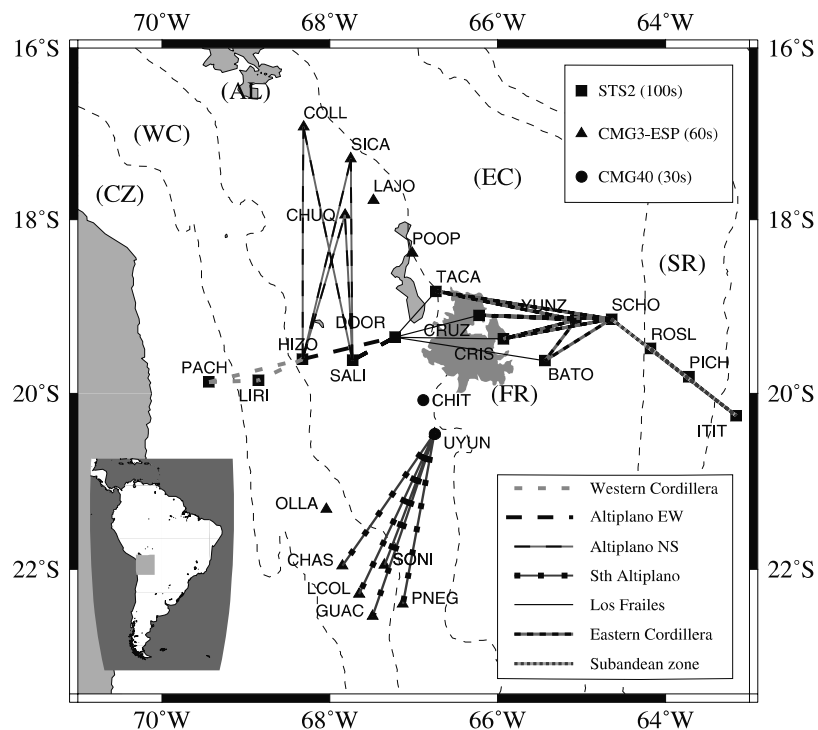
70°W 68°W 66°W 64°W

16°S 16°S

18°S 18°S

20°S 20°S

22°S 22°S

70°W 68°W 66°W 64°W

STS2 (100s)
CMG3-ESP (60s)
CMG40 (30s)

(AL)
(WC)
(CZ)
(EC)
(SR)
(FR)

COLL
SICA
LAJO
CHUQ
POOP
TACA
YUNZ
SCHO
DOOR
CRUZ
CRIS
HIZO
ROSL
PACH
SALI
BATO
PICH
LIRI
CHIT
ITIT
UYUN
OLLA
CHAS
SONI
LCOL
GUAC
PNEG

Western Cordillera
Altiplano EW
Altiplano NS
Sth Altiplano
Los Frailes
Eastern Cordillera
Subandean zone